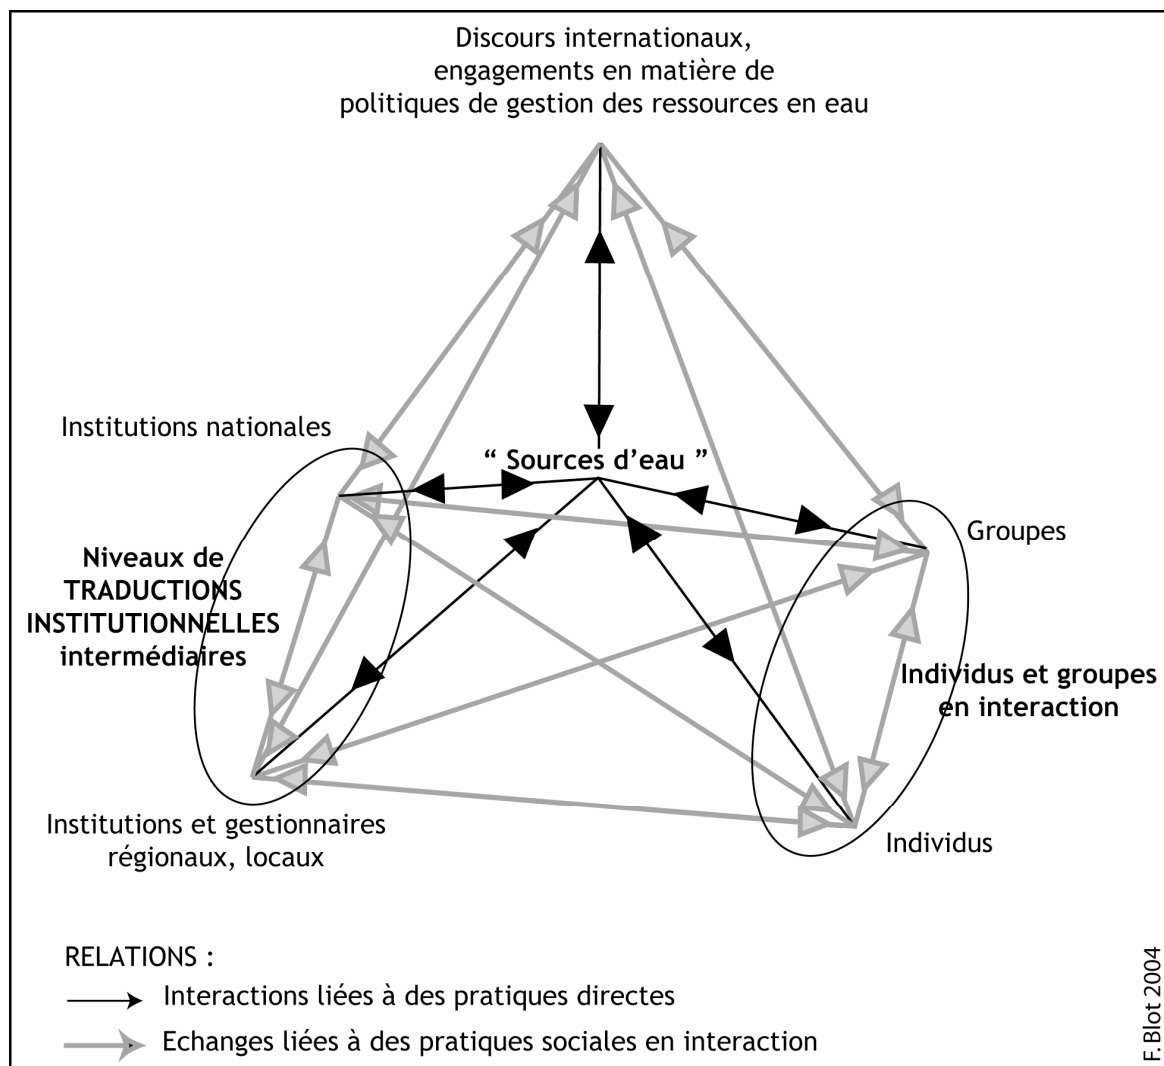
Discours internationaux, engagements en matière de politiques de gestion des ressources en eau

Institutions nationales

" Sources d'eau "

Groupes

Niveaux de TRADUCTIONS INSTITUTIONNELLES intermédiaires

Individus et groupes en interaction

Institutions et gestionnaires régionaux, locaux

Individus

RELATIONS :

Interactions liées à des pratiques directes

Echanges liées à des pratiques sociales en interaction

F. Blot 2004